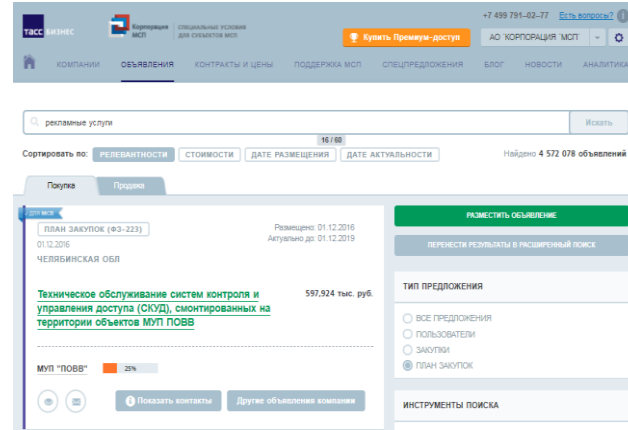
ТАСС БИЗНЕС

Корпорация МСП | СПЕЦИАЛЬНЫЕ УСЛОВИЯ ДЛЯ СУБЪЕКТОВ МСП

Купить Премиум-доступ

+7 499 791-02-77 Есть вопросы?

АО "КОРПОРАЦИЯ "МСП"

КОМПАНИИ ОБЪЯВЛЕНИЯ КОНТРАКТЫ И ЦЕНЫ ПОДДЕРЖКА МСП СПЕЦПРЕДЛОЖЕНИЯ БЛОГ НОВОСТИ АНАЛИТИКА

рекламные услуги

Искать

16 / 60

Сортировать по: РЕЛЕВАНТНОСТИ СТОИМОСТИ ДАТЕ РАЗМЕЩЕНИЯ ДАТЕ АКТУАЛЬНОСТИ

Найдено 4 572 078 объявлений

Покупка Продажа

ДЛЯ МСП

ПЛАН ЗАКУПОК (ФЗ-223)

01.12.2016

Размещено: 01.12.2016
Актуально до: 01.12.2019

ЧЕЛЯБИНСКАЯ ОБЛ

Техническое обслуживание систем контроля и управления доступа (СКУД), смонтированных на территории объектов МУП ПОВВ

597,924 тыс. руб.

МУП "ПОВВ" 25%

Показать контакты

Другие объявления компании

РАЗМЕСТИТЬ ОБЪЯВЛЕНИЕ

ПЕРЕНЕСТИ РЕЗУЛЬТАТЫ В РАСШИРЕННЫЙ ПОИСК

ТИП ПРЕДЛОЖЕНИЯ

ВСЕ ПРЕДЛОЖЕНИЯ
ПОЛЬЗОВАТЕЛИ
ЗАКУПКИ
ПЛАН ЗАКУПОК

ИНСТРУМЕНТЫ ПОИСКА